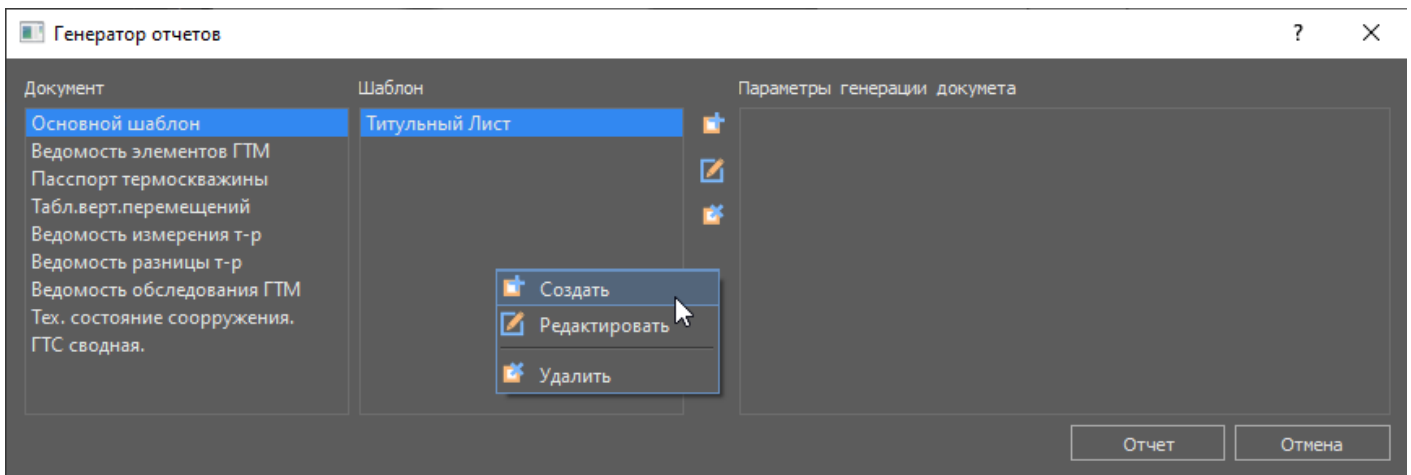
Генератор отчетов

?

Документ

Основной шаблон
Ведомость элементов ГТМ
Пасспорт термоскважины
Табл.верт.перемещений
Ведомость измерения т-р
Ведомость разницы т-р
Ведомость обследования ГТМ
Тех. состояние соорружения.
ГТС сводная.

Шаблон

Титульный Лист

Создать
Редактировать
Удалить

Параметры генерации докумета

Отчет
Отмена